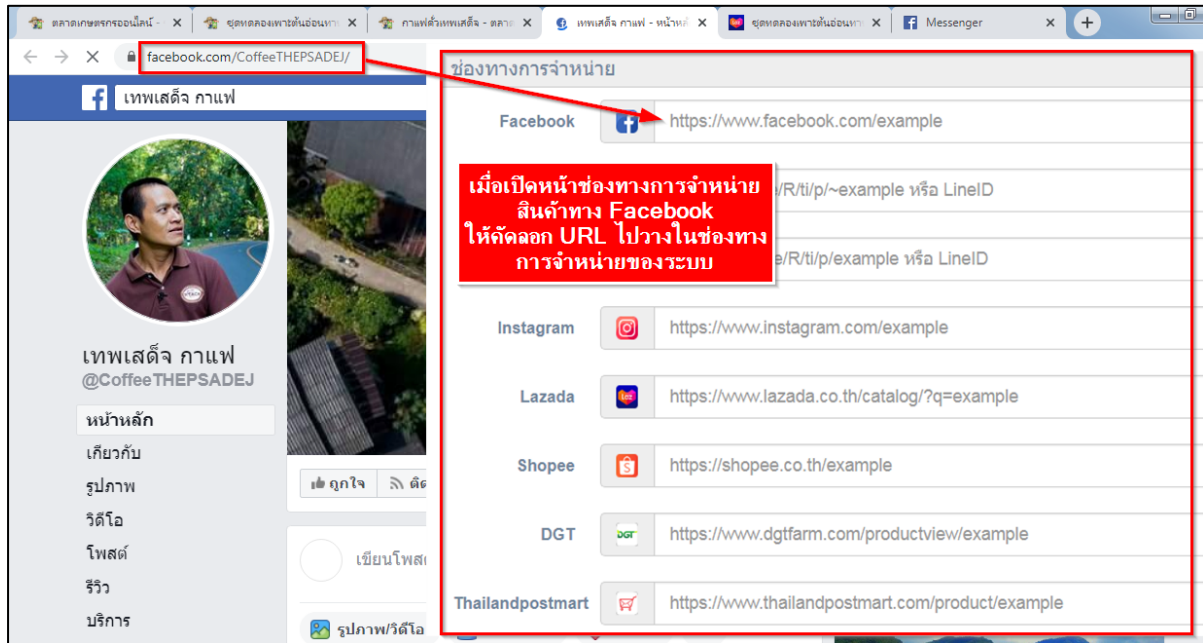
ตลาดเกษตรกรออนไลน์ - ✕ | ชุดทดลองเพาะต้นอ่อนทา ✕ | กาแฟคั่วเทพเสด็จ - ตลาด ✕ | เทพเสด็จ กาแฟ - หน้าหลั ✕ | ชุดทดลองเพาะต้นอ่อนทา ✕ | Messenger ✕

facebook.com/CoffeeTHEPSADEJ/

เทพเสด็จ กาแฟ

เทพเสด็จ กาแฟ
@CoffeeTHEPSADEJ

หน้าหลัก
เกี่ยวกับ
รูปภาพ
วิดีโอ
โพสต์
รีวิว
บริการ

ถูกใจ
ติด

เขียนโพส

รูปภาพ/วิดีโอ

ช่องทางการจำหน่าย

Facebook https://www.facebook.com/example

/R/ti/p/~example หรือ LineID

e/R/ti/p/example หรือ LineID

เมื่อเปิดหน้าช่องทางการจำหน่าย สินค้าทาง Facebook ให้คัดลอก URL ไปวางในช่องทาง การจำหน่ายของระบบ

Instagram https://www.instagram.com/example

Lazada https://www.lazada.co.th/catalog/?q=example

Shopee https://shopee.co.th/example

DGT https://www.dgtfarm.com/productview/example

Thailandpostmart https://www.thailandpostmart.com/product/example